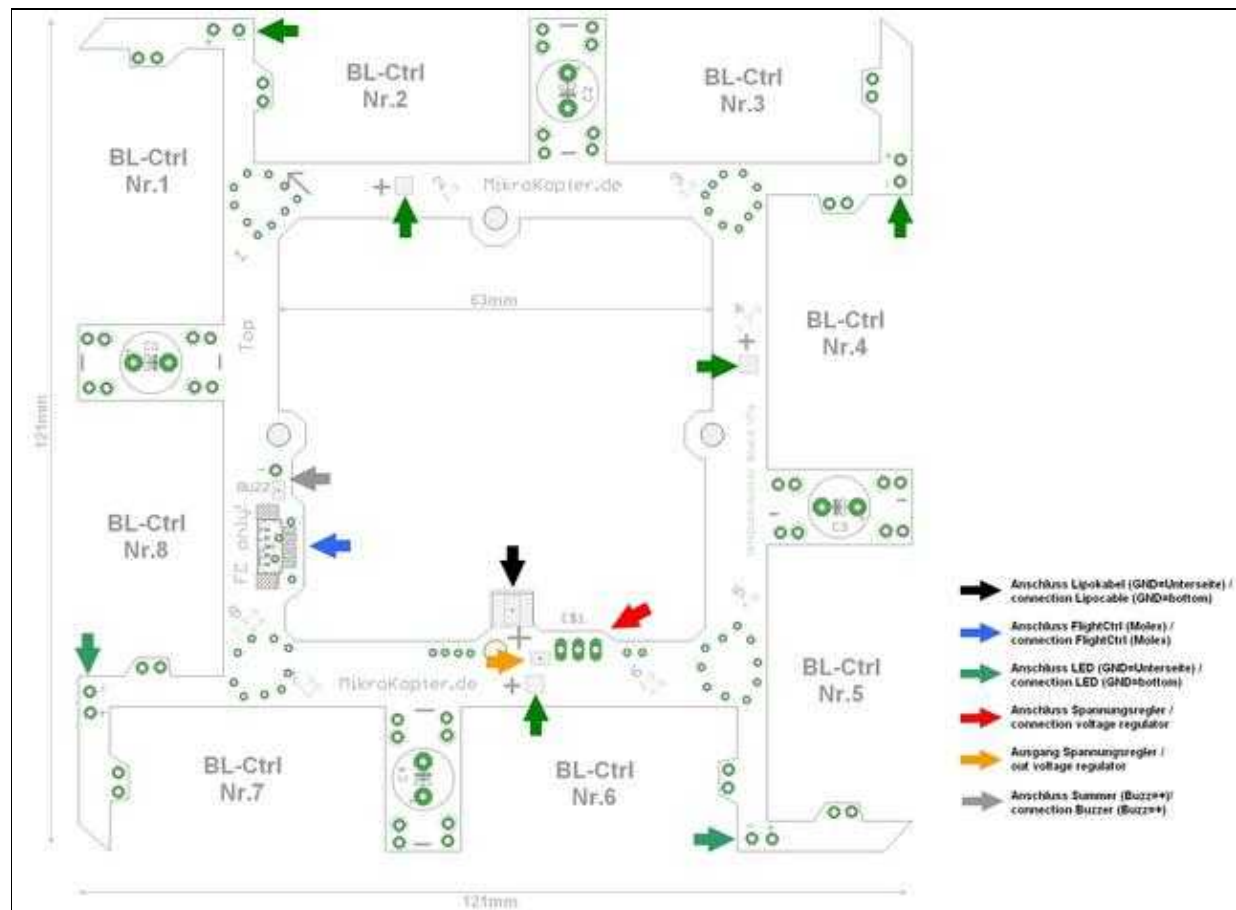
BL-Ctrl
Nr.2

BL-Ctrl
Nr.3

BL-Ctrl
Nr.1

MikroKopter.de

63mm

BL-Ctrl
Nr.4

Top

121mm

BUZZ

BL-Ctrl
Nr.8

FC only

C3

BL-Ctrl
Nr.5

MikroKopter.de

BL-Ctrl
Nr.7

BL-Ctrl
Nr.6

121mm

Anschluss Lipokabel (GND=Unterseite) / connection Lipocable (GND=bottom)

Anschluss FlightCtrl (Molex) / connection FlightCtrl (Molex)

Anschluss LED (GND=Unterseite) / connection LED (GND=bottom)

Anschluss Spannungsregler / connection voltage regulator

Ausgang Spannungsregler / out voltage regulator

Anschluss Summer (Buzz=+)/ connection Buzzer (Buzz=+)